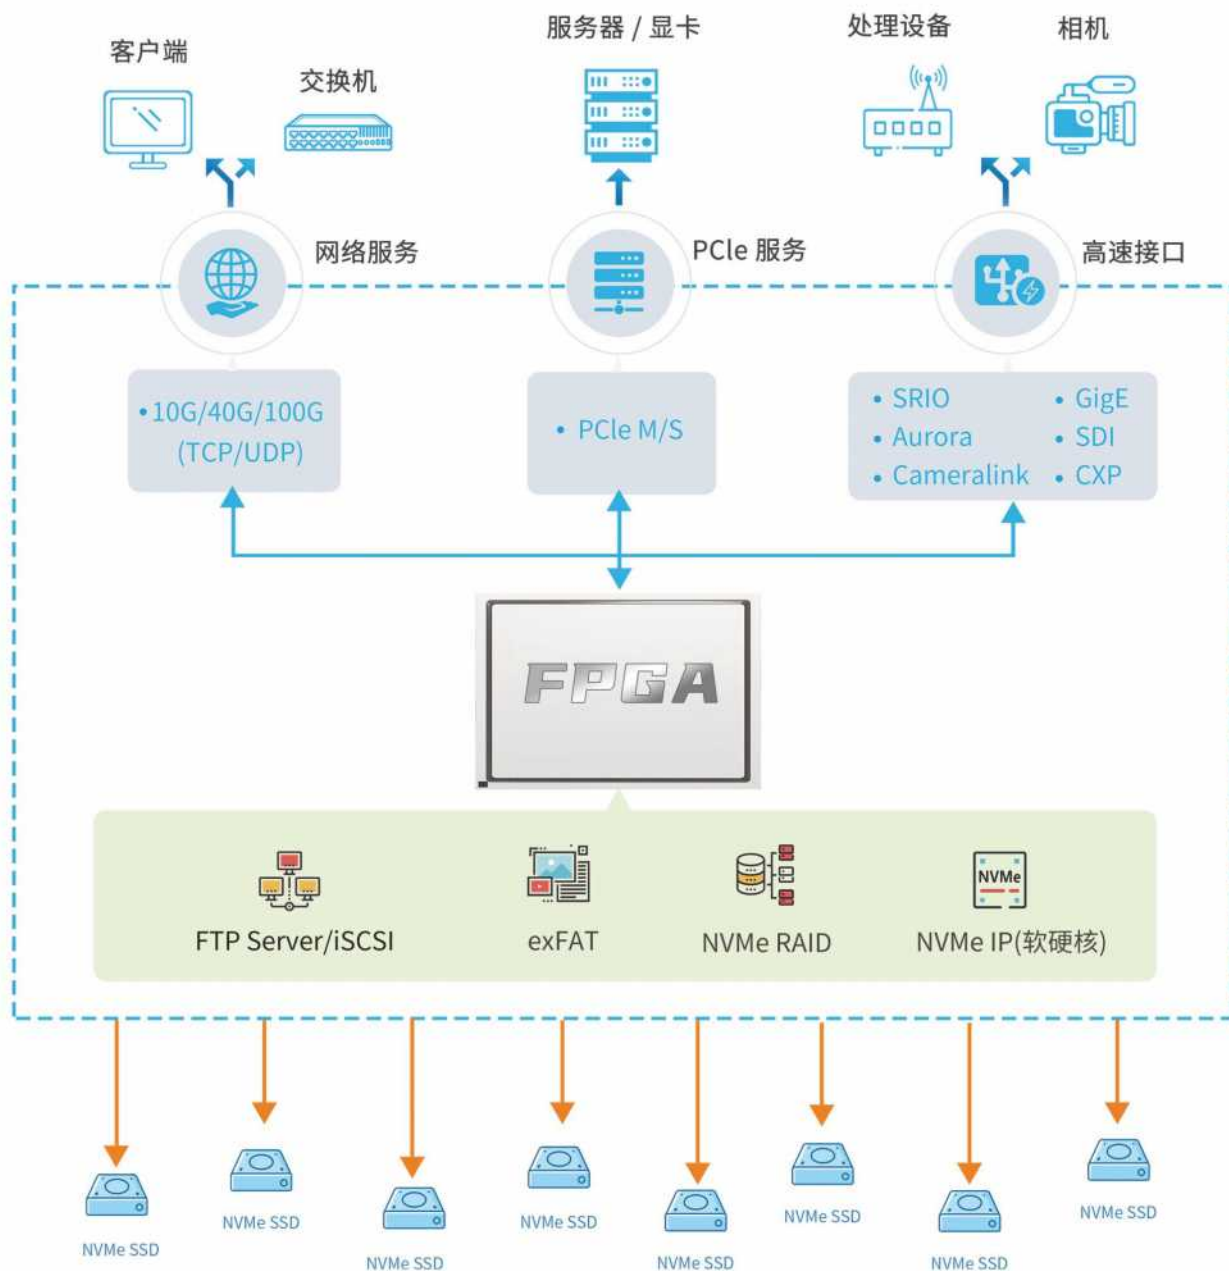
客户端

交换机

服务器 / 显卡

处理设备

相机

网络服务

PCle 服务

高速接口

•10G/40G/100G (TCP/UDP)

• PCle M/S

• SRIO
• Aurora
• Cameralink
• GigE
• SDI
• CXP

FPGA

FTP Server/iSCSI

exFAT

NVMe RAID

NVMe

NVMe IP(软硬核)

NVMe SSD

NVMe SSD

NVMe SSD

NVMe SSD

NVMe SSD

NVMe SSD

NVMe SSD

NVMe SSD